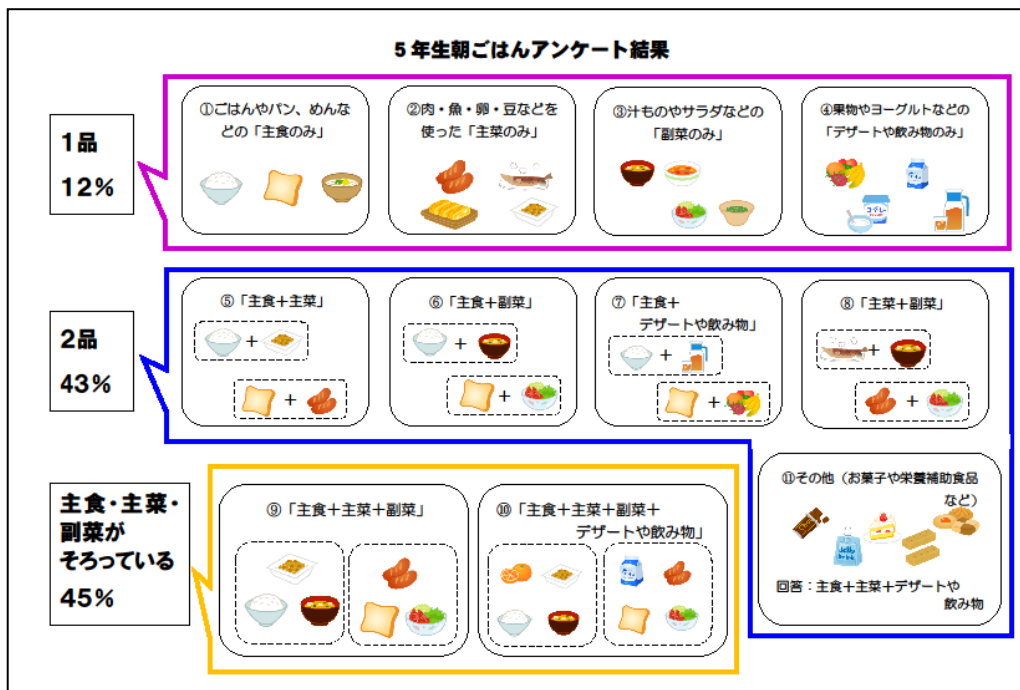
5年生朝ごはんアンケート結果

1品
12%

①ごはんやパン、めんなどの「主食のみ」

②肉・魚・卵・豆などを使った「主菜のみ」

③汁ものやサラダなどの「副菜のみ」

④果物やヨーグルトなどの「デザートや飲み物のみ」

2品
43%

⑤「主食＋主菜」
+
+

⑥「主食＋副菜」
+
+

⑦「主食＋デザートや飲み物」
+
+

⑧「主菜＋副菜」
+
+

主食・主菜・副菜がそろっている
45%

⑨「主食＋主菜＋副菜」

⑩「主食＋主菜＋副菜＋デザートや飲み物」

⑪その他（お菓子や栄養補助食品など）

回答：主食＋主菜＋デザートや飲み物